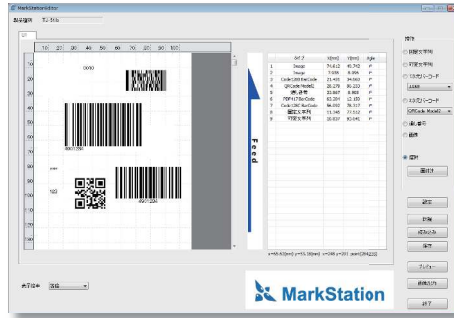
MarkStationEditor

| | タイプ | X[mm] | Y[mm] | Angle |
|---|---|---|---|---|
| 1 | Image | 74.843 | 40.742 | P |
| 2 | Image | 7.095 | 8.996 | P |
| 3 | Code128 BarCode | 21.465 | 34.969 | P |
| 4 | QRCode Model2 | 26.279 | 30.333 | P |
| 5 | 連番 | 21.867 | 8.868 | P |
| 6 | PDF417 BarCode | 63.284 | 12.655 | P |
| 7 | Code128C BarCode | 64.602 | 36.317 | P |
| 8 | 固定文字列 | 11.345 | 37.512 | P |
| 9 | 可変文字列 | 10.037 | 10.641 | P |

Feed

0000

123

操作

固定文字列

可変文字列

1次元バーコード

2次元バーコード

連番

画像

選択

選択解除

設定

削除

複写

保存

プレビュー

印刷

終了

表示倍率

MarkStation